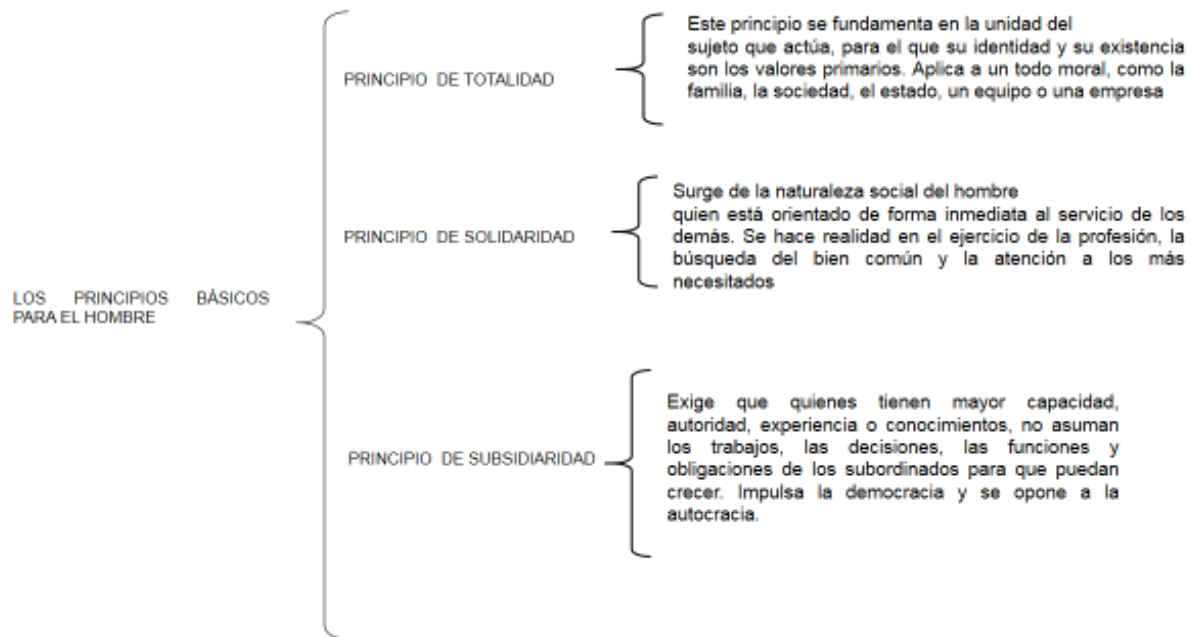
LOS PRINCIPIOS BÁSICOS PARA EL HOMBRE

PRINCIPIO DE TOTALIDAD

Este principio se fundamenta en la unidad del sujeto que actúa, para el que su identidad y su existencia son los valores primarios. Aplica a un todo moral, como la familia, la sociedad, el estado, un equipo o una empresa

PRINCIPIO DE SOLIDARIDAD

Surge de la naturaleza social del hombre quien está orientado de forma inmediata al servicio de los demás. Se hace realidad en el ejercicio de la profesión, la búsqueda del bien común y la atención a los más necesitados

PRINCIPIO DE SUBSIDIARIDAD

Exige que quienes tienen mayor capacidad, autoridad, experiencia o conocimientos, no asuman los trabajos, las decisiones, las funciones y obligaciones de los subordinados para que puedan crecer. Impulsa la democracia y se opone a la autocracia.